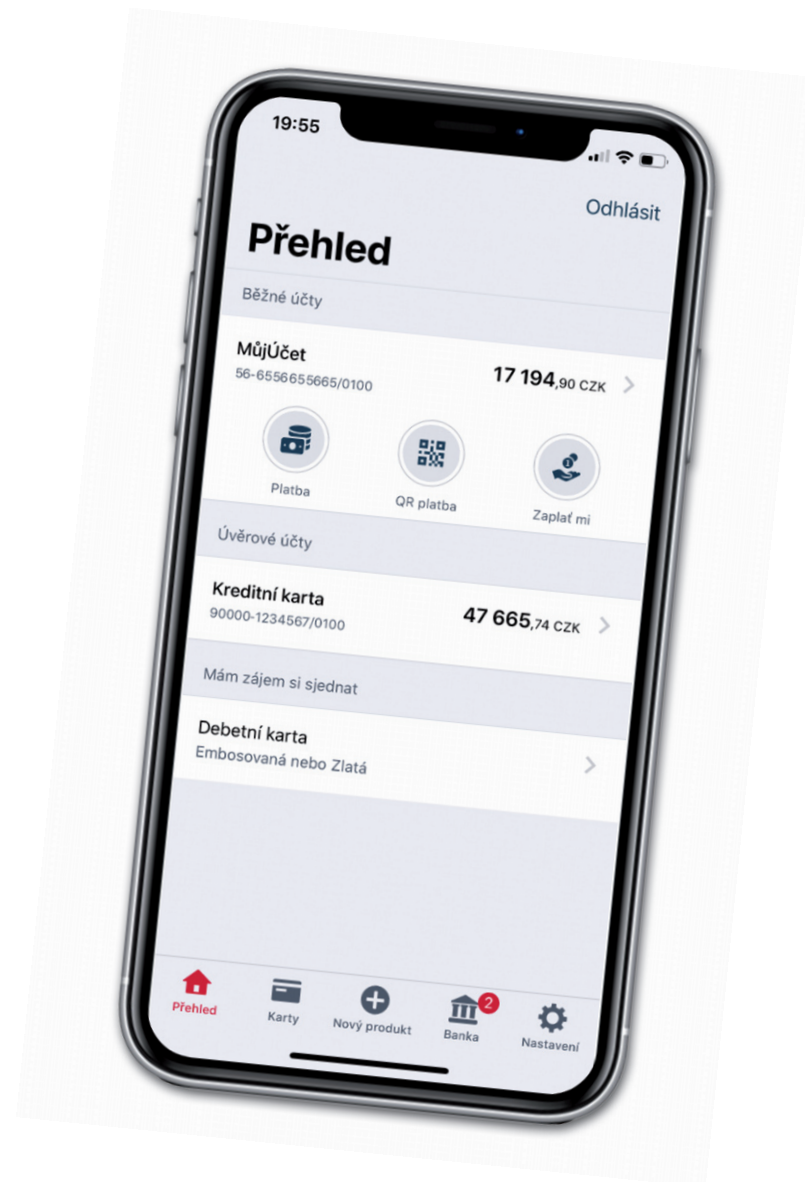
19:55

Odhlásit

Přehled

Běžné účty

MůjÚčet
56-6556655665/0100
17 194,90 CZK

Platba
QR platba
Zaplať mi

Úvěrové účty

Kreditní karta
90000-1234567/0100
47 665,74 CZK

Mám zájem si sjednat

Debetní karta
Embosovaná nebo Zlatá

Přehled
Karty
Nový produkt
2
Banka
Nastavení